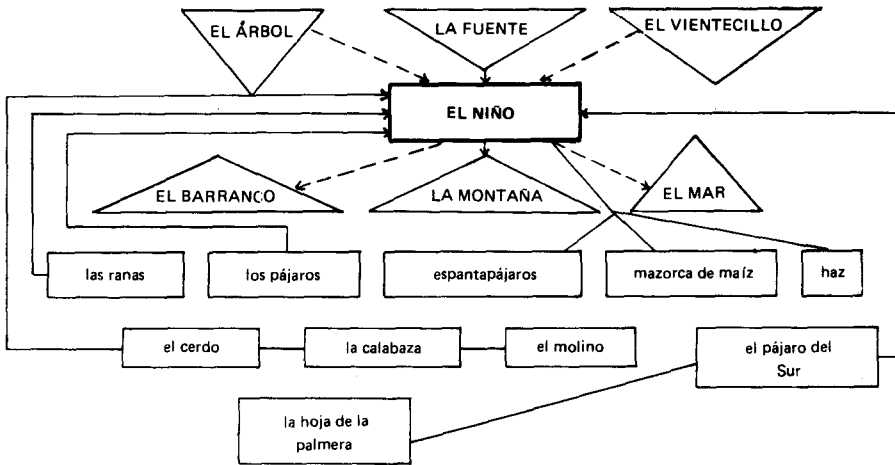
EL ÁRBOL

LA FUENTE

EL VIENTECILLO

EL NIÑO

EL BARRANCO

LA MONTAÑA

EL MAR

las ranas

los pájaros

espantapájaros

mazorca de maíz

haz

el cerdo

la calabaza

el molino

el pájaro del Sur

la hoja de la palmera